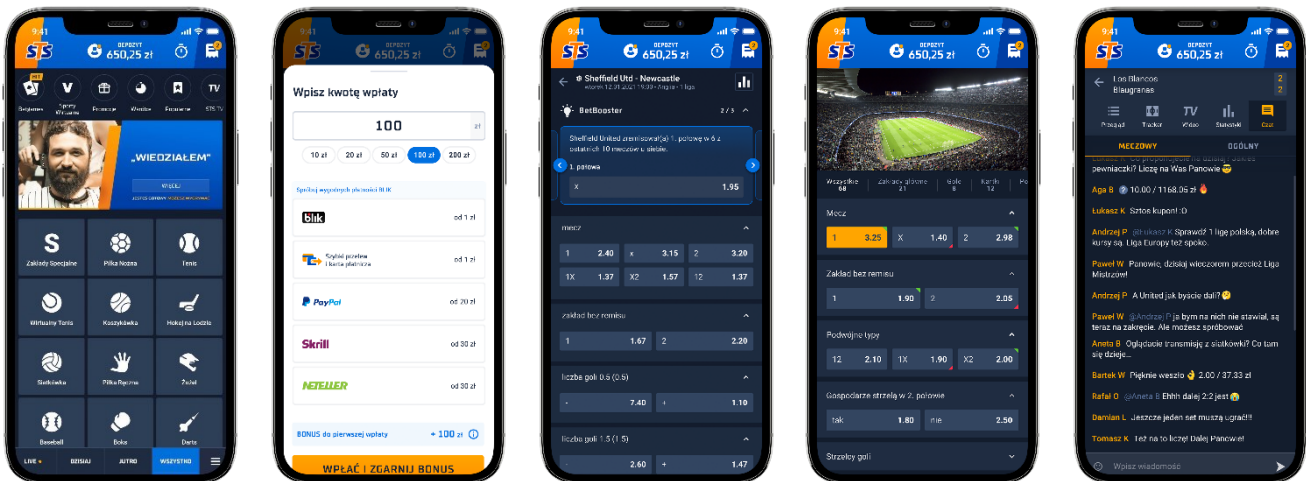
9:41
STS
DEPOZYT
650,25 zł

Zakłady Specjalne
Piłka Nożna
Tenis
Wirtualny Tenis
Koszykówka
Hokej na Lodzie
Siatkówka
Piłka Ręczna
Żużel
Baseball
Boks
Darts

„WIEDZIAŁEM”

LIVE
DZISIAJ
JUTRO
WSZYSTKO

9:41
STS
DEPOZYT
650,25 zł

Wpisz kwotę wpłaty
100 zł
10 zł
20 zł
50 zł
100 zł
200 zł
Spróbuj wygodnych płatności BLIK
blik
od 1 zł
Szybki przelew i karta płatnicza
od 1 zł
PayPal
od 20 zł
Skrill
od 30 zł
NETELLER
od 30 zł
BONUS do pierwszej wpłaty
+ 100 zł
WPŁAĆ I ZGARNIJ BONUS

9:41
STS
DEPOZYT
650,25 zł

Sheffield Utd - Newcastle
BetBooster
2 / 3
Sheffield United zremisował(a) 1. połowę w 6 z ostatnich 10 meczów u siebie.
1. połowa
x
1.95
mecz
1
2.40
x
3.15
2
3.20
1X
1.37
X2
1.57
12
1.37
zakład bez remisu
1
1.67
2
2.20
liczba goli 0.5 (0.5)
-
7.40
+
1.10
liczba goli 1.5 (1.5)
-
2.60
+
1.47

9:41
STS
DEPOZYT
650,25 zł

Mecz
1
3.25
X
1.40
2
2.98
Zakład bez remisu
1
1.90
2
2.05
Podwójne typy
12
2.10
1X
1.90
X2
2.00
Gospodarze strzelą w 2. połowie
tak
1.80
nie
2.50
Strzelcy goli

9:41
STS
DEPOZYT
650,25 zł

Los Blancos
Blaugranas
2
2
Przegląd
Tracker
TV
Wideo
Statystyki
Czat
MECZOWY
OGÓLNY
pewniaczki? Liczę na Was Panowie 😎
Aga B 10.00 / 1168.05 zł 🔥
Łukasz K Sztos kupon! :D
Andrzej P @Łukasz K Sprawdź 1 ligę polską, dobre kursy są. Liga Europy też spoko.
Paweł W Panowie, dzisiaj wieczorem przecież Liga Mistrzów!
Andrzej P A United jak byście dali?🤔
Paweł W @Andrzej P Ja bym na nich nie stawiał, są teraz na zakręcie. Ale możesz spróbować
Aneta B Oglądacie transmisję z siatkówki? Co tam się dzieje...
Bartek W Pięknie weszło 👌 2.00 / 37.33 zł
Rafał O @Aneta B Ehhh dali 2:2 jest😭
Damian L Jeszcze jeden set muszą ugrać!!!
Tomasz K Też na to liczę! Dalej Panowie!
Wpisz wiadomość